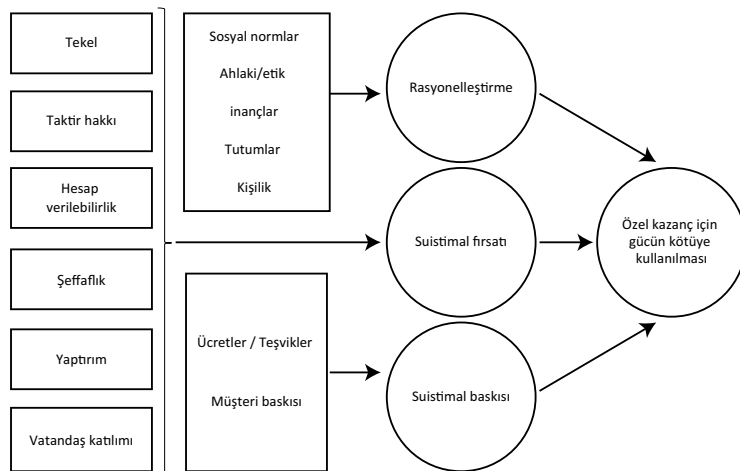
Tekel

Taktir hakkı

Hesap verilebilirlik

Şeffaflık

Yaptırım

Vatandaş katılımı

Sosyal normlar

Ahlaki/etik

inançlar

Tutumlar

Kişilik

Ücretler / Teşvikler

Müşteri baskısı

Rasyonelleştirme

Suistimal fırsatı

Suistimal baskısı

Özel kazanç için gücün kötüye kullanılması